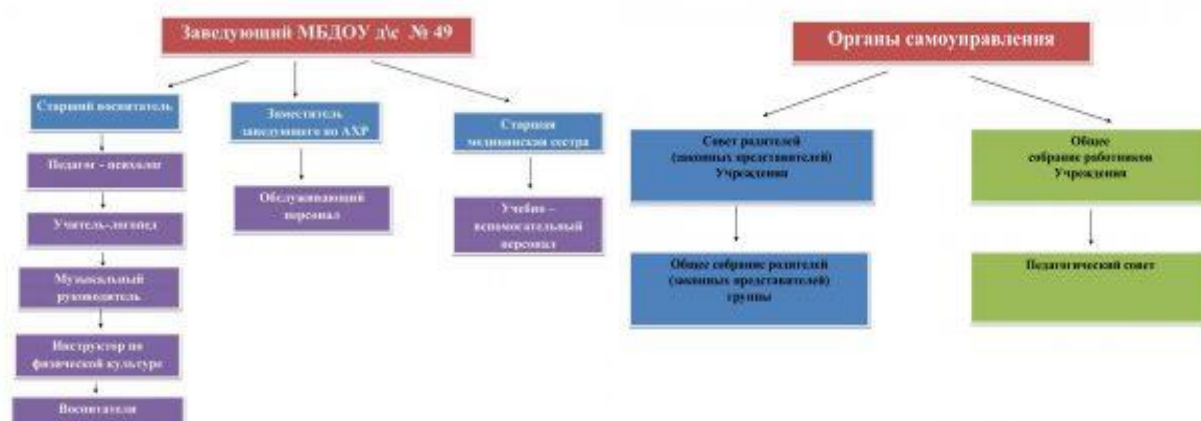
Заведующий МБДОУ д\с № 49

Старший воспитатель

Педагог - психолог

Учитель-логопед

Музыкальный руководитель

Инструктор по физической культуре

Воспитатели

Заместитель заведующего по АХР

Обслуживающий персонал

Старшая медицинская сестра

Учебно – вспомогательный персонал

Органы самоуправления

Совет родителей (законных представителей) Учреждения

Общее собрание родителей (законных представителей) группы

Общее собрание работников Учреждения

Педагогический совет